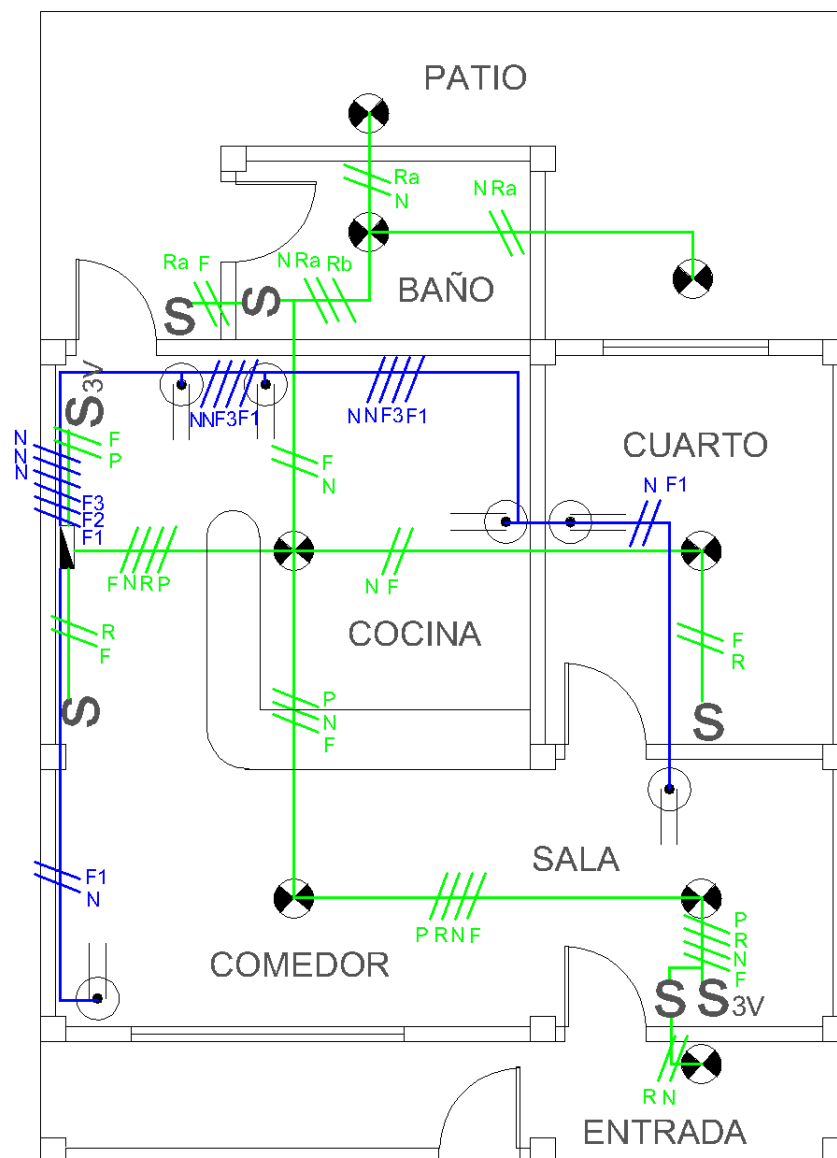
PATIO

Ra
N

N Ra

Ra F

N Ra Rb

S S

BAÑO

S3V

NNF3F1

NNF3F1

N
N
N
F3
F2
F1

F
P

F
N

CUARTO

N F1

FNRP

N F

COCINA

R
F

F
R

S

P
N
F

S

SALA

F1
N

PRNF

P
R
N
F

COMEDOR

S S3V

R N

ENTRADA